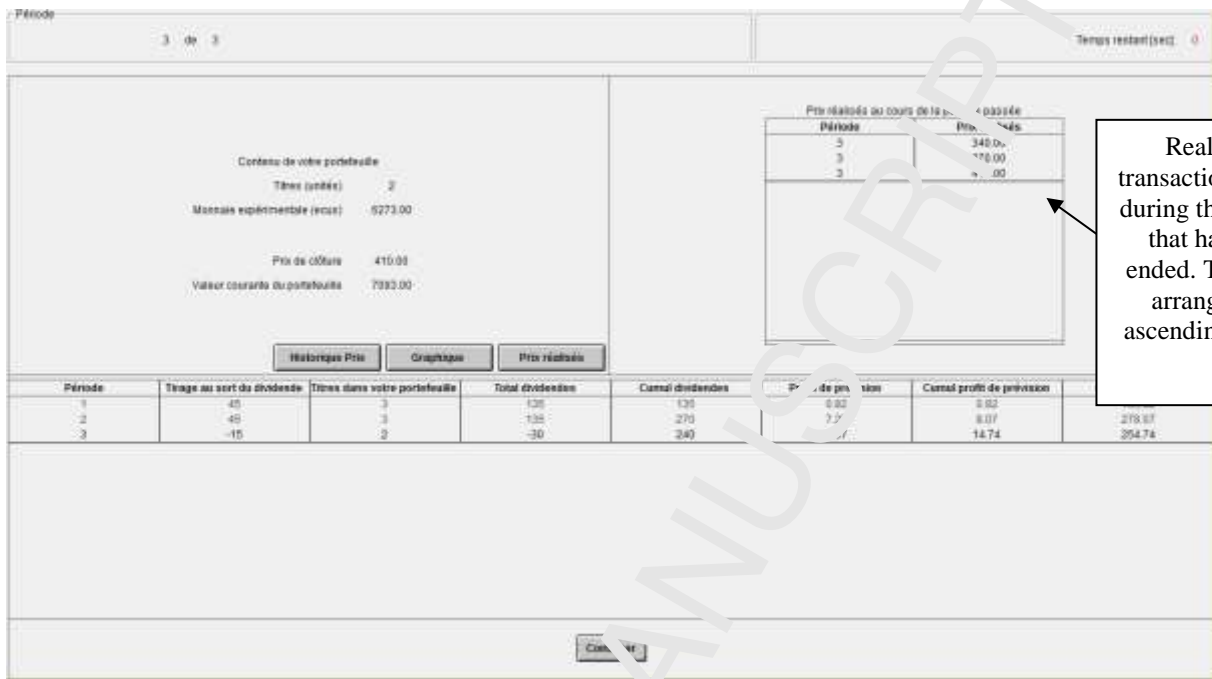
Période

3 de 3

Temps restant [sec]: 0

Contenu de votre portefeuille

Titres (unités) 2

Monnaie expérimentale (ecus) 6273.00

Prix de clôture 410.00

Valeur courante du portefeuille 7093.00

Historique Prix

Graphique

Prix réalisés

Prix réalisés au cours de la p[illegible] passée

| Période | Prix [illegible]és |
|---|---|
| 3 | 340.0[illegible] |
| 3 | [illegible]70.00 |
| 3 | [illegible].00 |

Real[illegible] transacti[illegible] during th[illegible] that ha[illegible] ended. T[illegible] arrang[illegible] ascendin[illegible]

| Période | Tirage au sort du dividende | Titres dans votre portefeuille | Total dividendes | Cumul dividendes | P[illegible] de pr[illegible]sion | Cumul profit de prévision | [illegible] |
|---|---|---|---|---|---|---|---|
| 1 | 45 | 3 | 135 | 135 | 0.82 | 0.82 | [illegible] |
| 2 | 45 | 3 | 135 | 270 | 7.2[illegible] | 8.07 | 278.07 |
| 3 | -15 | 2 | -30 | 240 | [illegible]7 | 14.74 | 254.74 |

Con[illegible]er

ANUSCRIPT